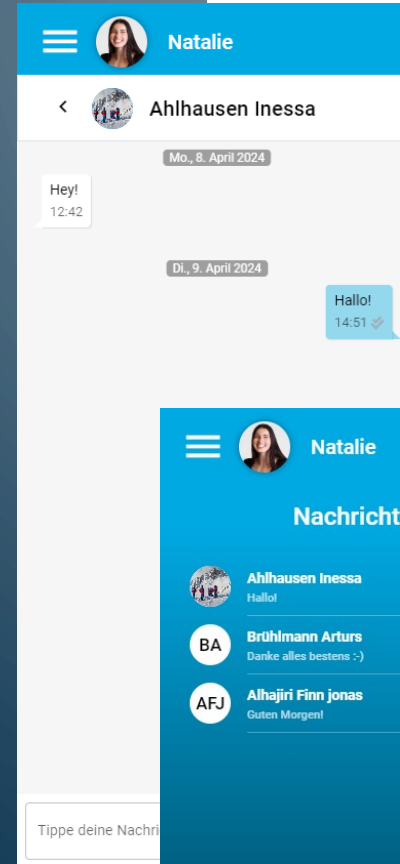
Natalie

Ahlhausen Inessa

Mo., 8. April 2024

Hey!
12:42

Di., 9. April 2024

Hallo!
14:51

Natalie

Nachricht

Ahlhausen Inessa
Hallo!

BA
Brühlmann Arturs
Danke alles bestens :-)

AFJ
Alhajiri Finn jonas
Guten Morgen!

Tippe deine Nachri